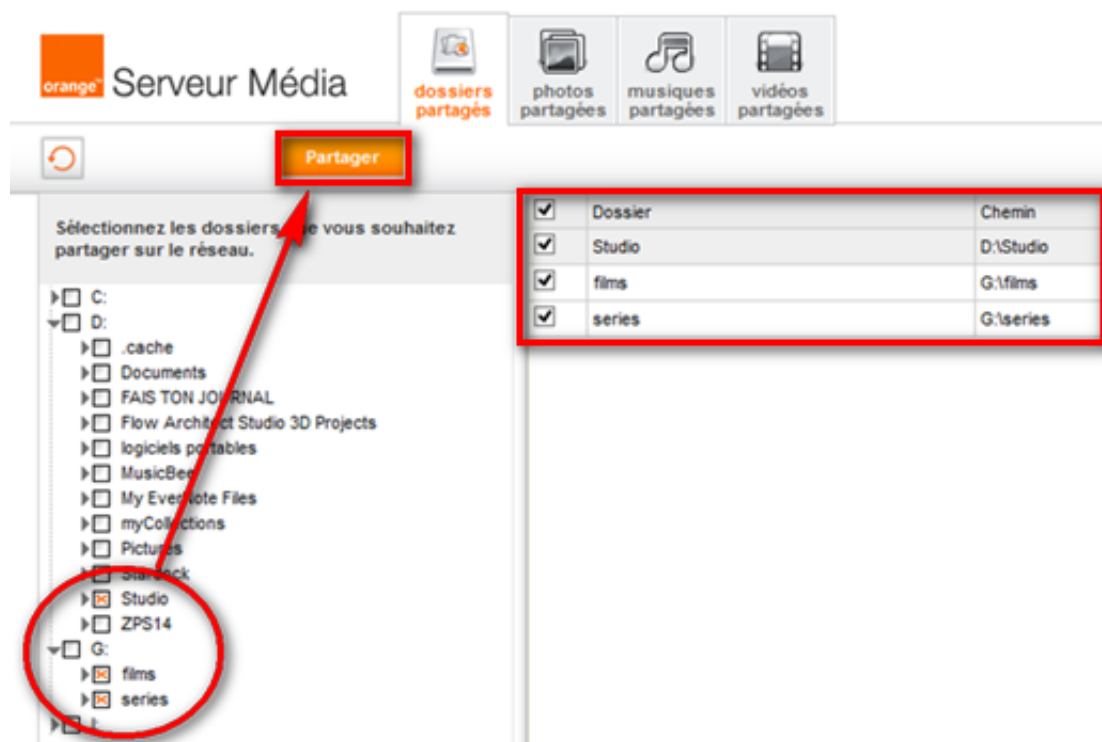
orange Serveur Média

dossiers partagés
photos partagées
musiques partagées
vidéos partagées

Partager

Sélectionnez les dossiers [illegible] vous souhaitez partager sur le réseau.

C:
D:
.cache
Documents
FAIS TON JOURNAL
Flow Architect Studio 3D Projects
logiciels portables
MusicBee
My EverNote Files
myCollections
Pictures
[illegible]
Studio
ZPS14
G:
films
series

| | Dossier | Chemin |
|---|---|---|
| ☑ | Studio | D:\Studio |
| ☑ | films | G:\films |
| ☑ | series | G:\series |